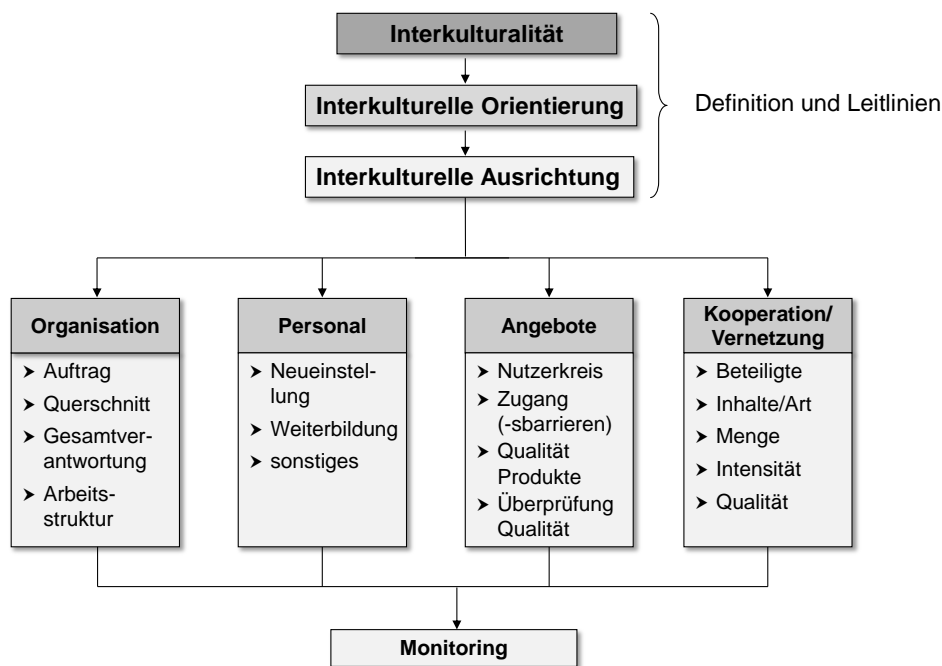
Interkulturalität

Interkulturelle Orientierung

Interkulturelle Ausrichtung

Definition und Leitlinien

Organisation
- Auftrag
- Querschnitt
- Gesamtverantwortung
- Arbeitsstruktur

Personal
- Neueinstellung
- Weiterbildung
- sonstiges

Angebote
- Nutzerkreis
- Zugang (-sbarrieren)
- Qualität Produkte
- Überprüfung Qualität

Kooperation/ Vernetzung
- Beteiligte
- Inhalte/Art
- Menge
- Intensität
- Qualität

Monitoring